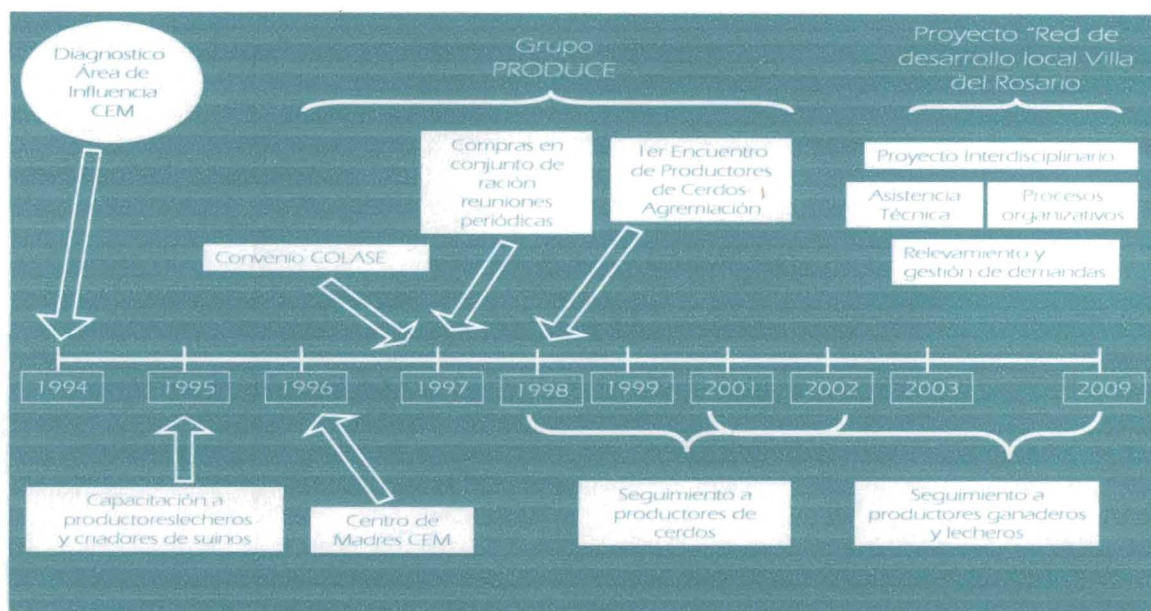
Diagnostico Área de Influencia CEM

Grupo PRODUCE

Proyecto "Red de desarrollo local Villa del Rosario

Compras en conjunto de ración reuniones periódicas

1er Encuentro de Productores de Cerdos Agremiación

Proyecto Interdisciplinario

Asistencia Técnica

Procesos organizativos

Relevamiento y gestión de demandas

Convenio COLASE

1994

1995

1996

1997

1998

1999

2001

2002

2003

2009

Capacitación a productoreslecheros y criadores de suinos

Centro de Madres CEM

Seguimiento a productores de cerdos

Seguimiento a productores ganaderos y lecheros